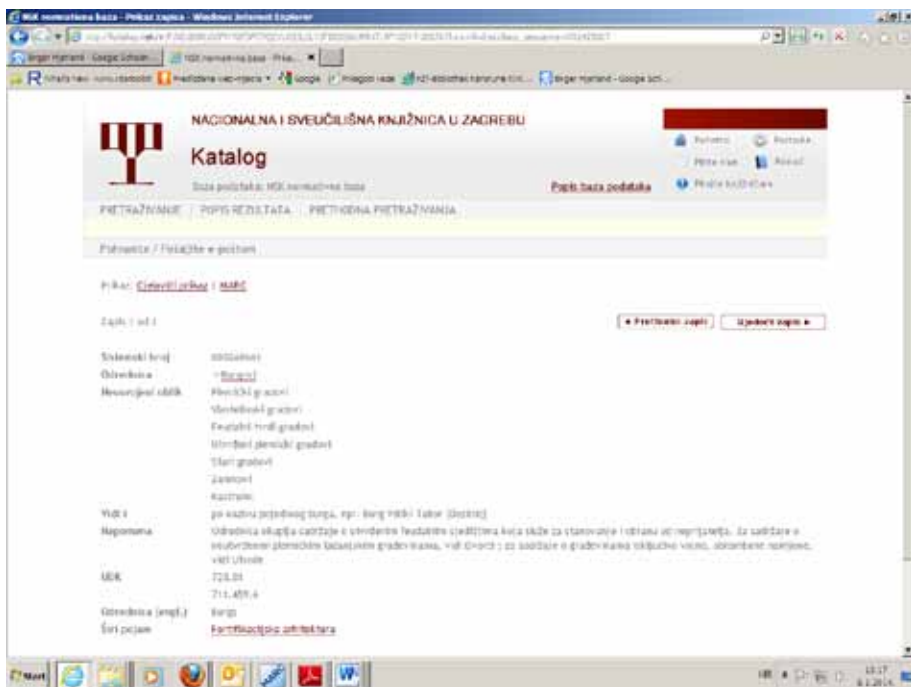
NSK normativna baza - Prikaz zapisa - Windows Internet Explorer

Birger Hjørland - Google Scholar... | NSK normativna baza - Prika... ×

NACIONALNA I SVEUČILIŠNA KNJIŽNICA U ZAGREBU

Katalog

Baza podataka: NSK normativna baza

Popis baza podataka

Pomoć
Postavke
Moja veza
Kosarica
Pitajte knjižničare

PRETRAŽIVANJE | POPIS REZULTATA | PRETHODNA PRETRAŽIVANJA

Pretraživanje / Rezultati u popisu

Prikaz: Cjeloviti prikaz | MARC

Zapis 1 od 1

◄ Prethodni zapis | Sljedeći zapis ►

| | |
|---|---|
| Sistemski broj | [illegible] |
| Odrednica | Burgovi |
| Nesuvisni oblik | Plemićki gradovi |
| | Vlastelinski gradovi |
| | Feudalni tvrdi gradovi |
| | Utvrđeni plemićki gradovi |
| | Stari gradovi |
| | Zamkovi |
| | Kaštomi |
| Vidi i | po nazivu pojedinog burga, npr. Burg Veliki Tabor (Desinić) |
| Napomena | Odrednica okuplja sadržaje o utvrđenim feudalnim sjedištima koja služe za stanovanje i obranu od neprijatelja. Za sadržaje o neutvrđenim plemićkim ladanjskim građevinama, vidi Dvorci ; za sadržaje o građevinama isključivo vojnog, obrambenog namjene, vidi Utvrde |
| UDK | 728.81 |
| | 711.455.4 |
| Odrednica (engl.) | Burgs |
| Širi pojam | Fortifikacijska arhitektura |

Start

HR 13:17 8.1.2014